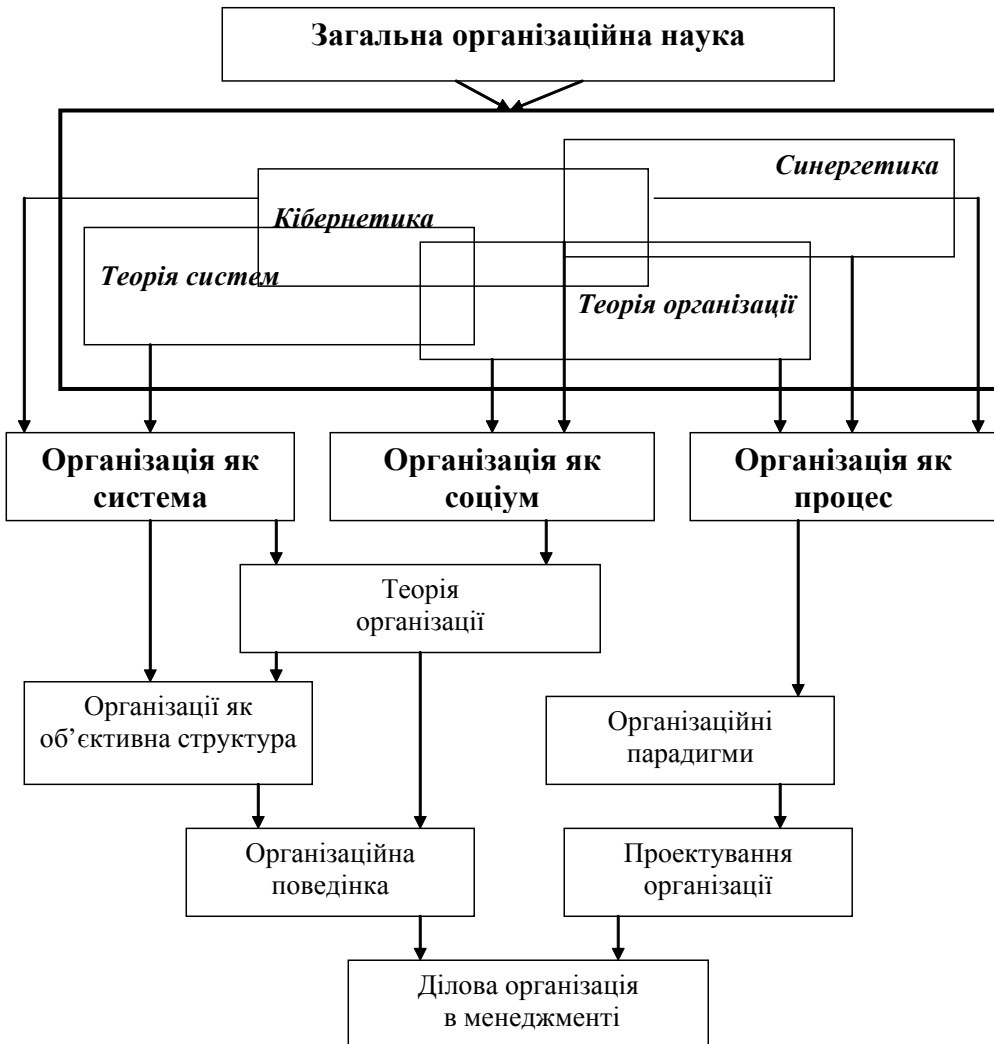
Загальна організаційна наука

Синергетика

Кібернетика

Теорія систем

Теорія організації

Організація як система

Організація як соціум

Організація як процес

Теорія організації

Організації як об’єктивна структура

Організаційні парадигми

Організаційна поведінка

Проектування організації

Ділова організація в менеджменті